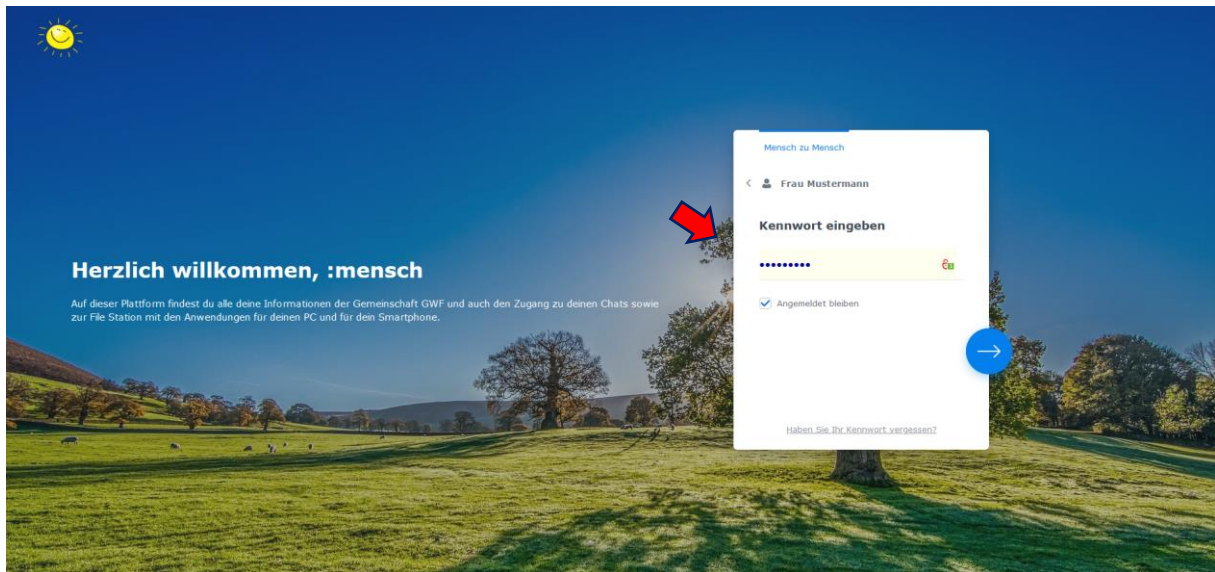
Herzlich willkommen, :mensch

Auf dieser Plattform findest du alle deine Informationen der Gemeinschaft GWF und auch den Zugang zu deinen Chats sowie zur File Station mit den Anwendungen für deinen PC und für dein Smartphone.

Mensch zu Mensch

Frau Mustermann

Kennwort eingeben

•••••••••

Angemeldet bleiben

Haben Sie Ihr Kennwort vergessen?